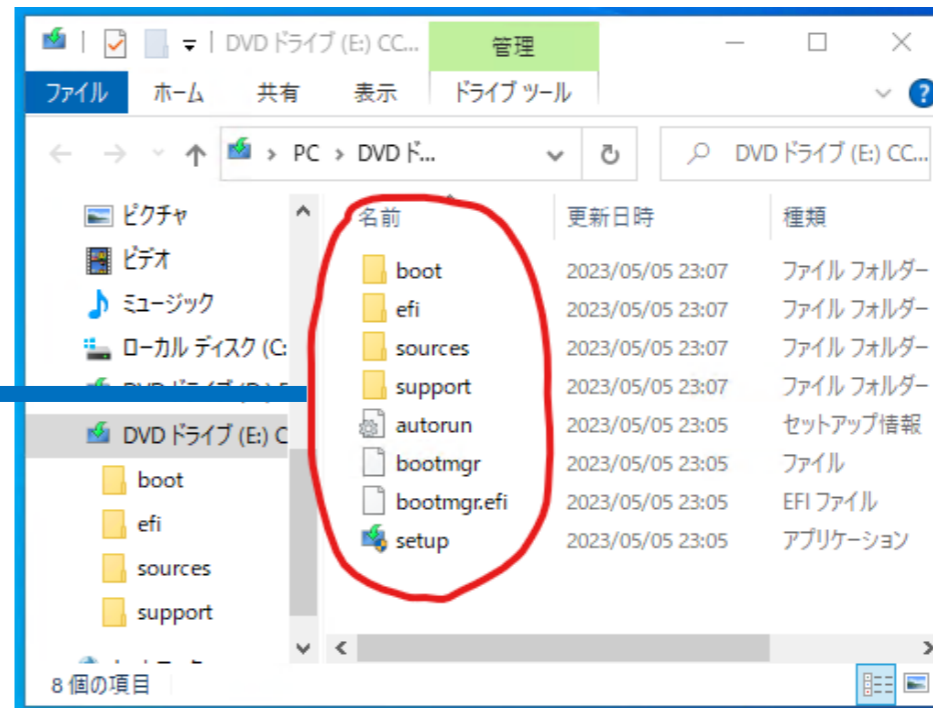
DVD ドライブ (E:) CC...
管理
ファイル
ホーム
共有
表示
ドライブ ツール
PC > DVD ド...
DVD ドライブ (E:) CC...
ピクチャ
ビデオ
ミュージック
ローカル ディスク (C:
DVD ドライブ (D:) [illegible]
DVD ドライブ (E:) C
boot
efi
sources
support

| 名前 | 更新日時 | 種類 |
|---|---|---|
| boot | 2023/05/05 23:07 | ファイル フォルダー |
| efi | 2023/05/05 23:07 | ファイル フォルダー |
| sources | 2023/05/05 23:07 | ファイル フォルダー |
| support | 2023/05/05 23:07 | ファイル フォルダー |
| autorun | 2023/05/05 23:05 | セットアップ情報 |
| bootmgr | 2023/05/05 23:05 | ファイル |
| bootmgr.efi | 2023/05/05 23:05 | EFI ファイル |
| setup | 2023/05/05 23:05 | アプリケーション |

8 個の項目